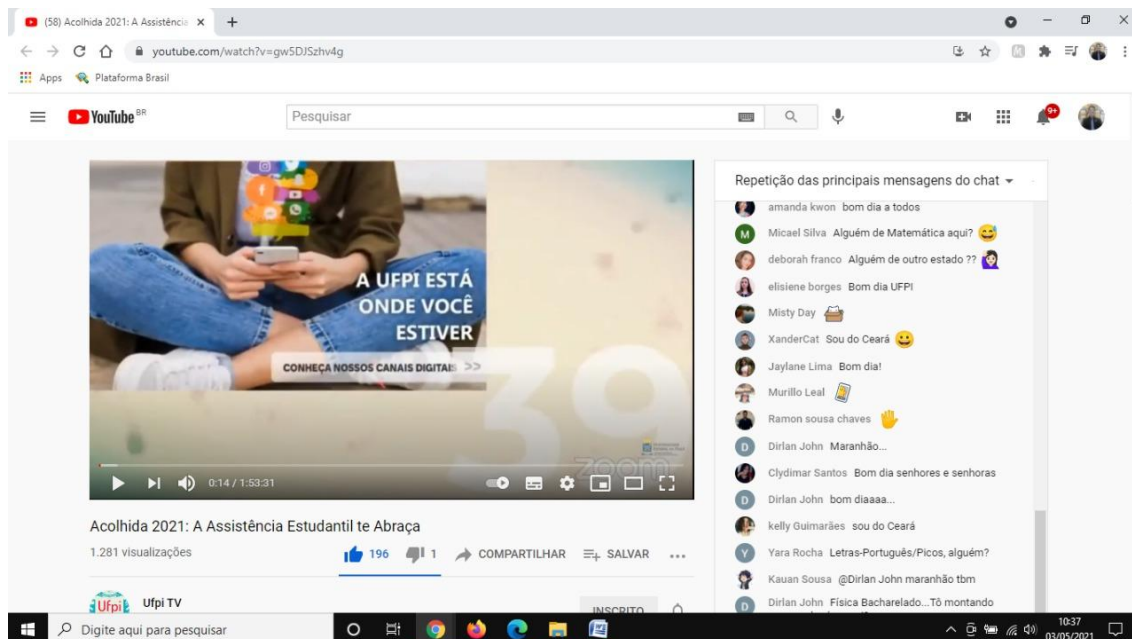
(58) Acolhida 2021: A Assistência ×
youtube.com/watch?v=gw5DJSzhv4g
Apps Plataforma Brasil
YouTube BR
Pesquisar
9+

A UFPI ESTÁ ONDE VOCÊ ESTIVER
CONHEÇA NOSSOS CANAIS DIGITAIS >>
0:14 / 1:53:31
zoom

Acolhida 2021: A Assistência Estudantil te Abraça
1.281 visualizações
196 1 COMPARTILHAR SALVAR ...
Ufpi TV
INSCRITO

Repetição das principais mensagens do chat
amanda kwon bom dia a todos
Micael Silva Alguém de Matemática aqui?
deborah franco Alguém de outro estado ??
elisiene borges Bom dia UFPI
Misty Day
XanderCat Sou do Ceará
Jaylane Lima Bom dia!
Murillo Leal
Ramon sousa chaves
Dirlan John Maranhão...
Clydimar Santos Bom dia senhores e senhoras
Dirlan John bom diaaaa...
kelly Guimarães sou do Ceará
Yara Rocha Letras-Português/Picos, alguém?
Kauan Sousa @Dirlan John maranhão tbm
Dirlan John Física Bacharelado...Tô montando

Digite aqui para pesquisar
10:37
03/05/2021